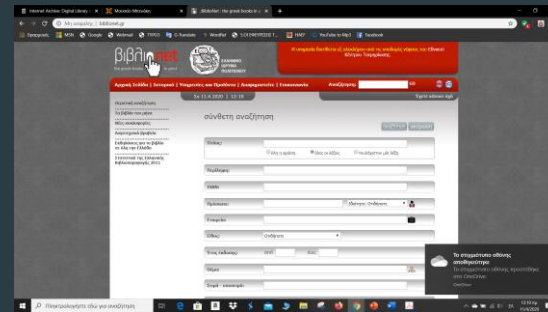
Internet Archive: Digital Library | ×   Μουσείο Μπενάκη ×   ΒιβλιoNet : the great books in | ×   +

Όχι ασφαλής | biblionet.gr

Εφαρμογές   MSN   Google   Webmail   TYPO3   G-Translate   WordRef   ΣΩΤΗΡΟΠΟΥΛΟΣ Τ...   NAT   YouTube to Mp3   Facebook

βιβλιo net

ΕΛΛΗΝΙΚΟ ΙΔΡΥΜΑ ΠΟΛΙΤΙΣΜΟΥ

Η ιστοσελίδα διατίθεται σε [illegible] του Εθνικού Κέντρου Τεκμηρίωσης

Αρχική Σελίδα | Ιστορικό | Υπηρεσίες και Προϊόντα | Διαφημιστείτε | Επικοινωνία   Αναζήτηση:   GO

Τετ 22.4.2020 | 12:18

Τι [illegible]

Ηλεκτρονικές αναζητήσεις
Τα βιβλία του μήνα
Νέες κυκλοφορίες
Λογοτεχνικά βραβεία
Εκδηλώσεις για το βιβλίο σε όλη την Ελλάδα
Στατιστικά της Ελληνικής Βιβλιοπαραγωγής, 2015

σύνθετη αναζήτηση

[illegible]   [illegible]

Τίτλος:
Με ακρίβεια   Όλες οι λέξεις   Τουλάχιστον μία λέξη

Περίληψη:

ISBN:

Πρόσωπο:   Ιδιότητα: Οποιαδήποτε

Εκδότης:

Σειρά:

Είδος:   Οποιοδήποτε

Έτος έκδοσης:   από   έως

Θέμα:

Γλώσσα - πρωτότυπο:

Πληκτρολογήστε εδώ για αναζήτηση

Το στιγμιότυπο οθόνης αποθηκεύτηκε
Το στιγμιότυπο οθόνης προστέθηκε στο OneDrive.
OneDrive

12:18 πμ
22/4/2020